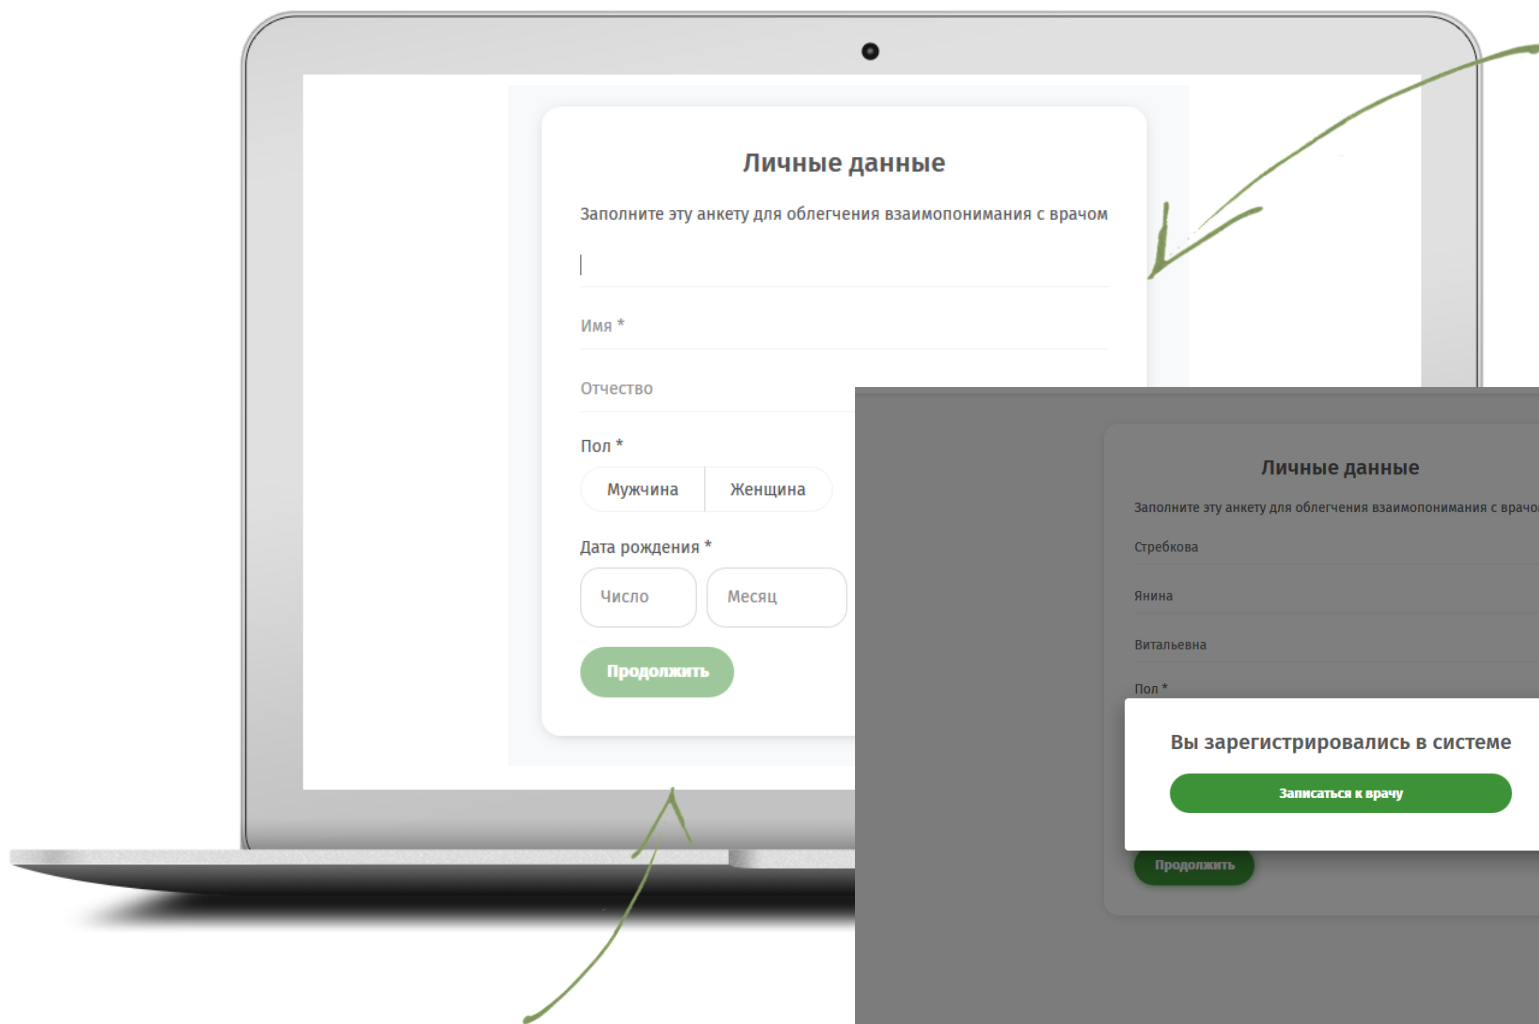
Личные данные

Заполните эту анкету для облегчения взаимопонимания с врачом

Имя *

Отчество

Пол *

Мужчина Женщина

Дата рождения *

Число Месяц

Продолжить

Личные данные

Заполните эту анкету для облегчения взаимопонимания с врачо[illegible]

Стребкова

Янина

Витальевна

Пол *

Вы зарегистрировались в системе

Записаться к врачу

Продолжить